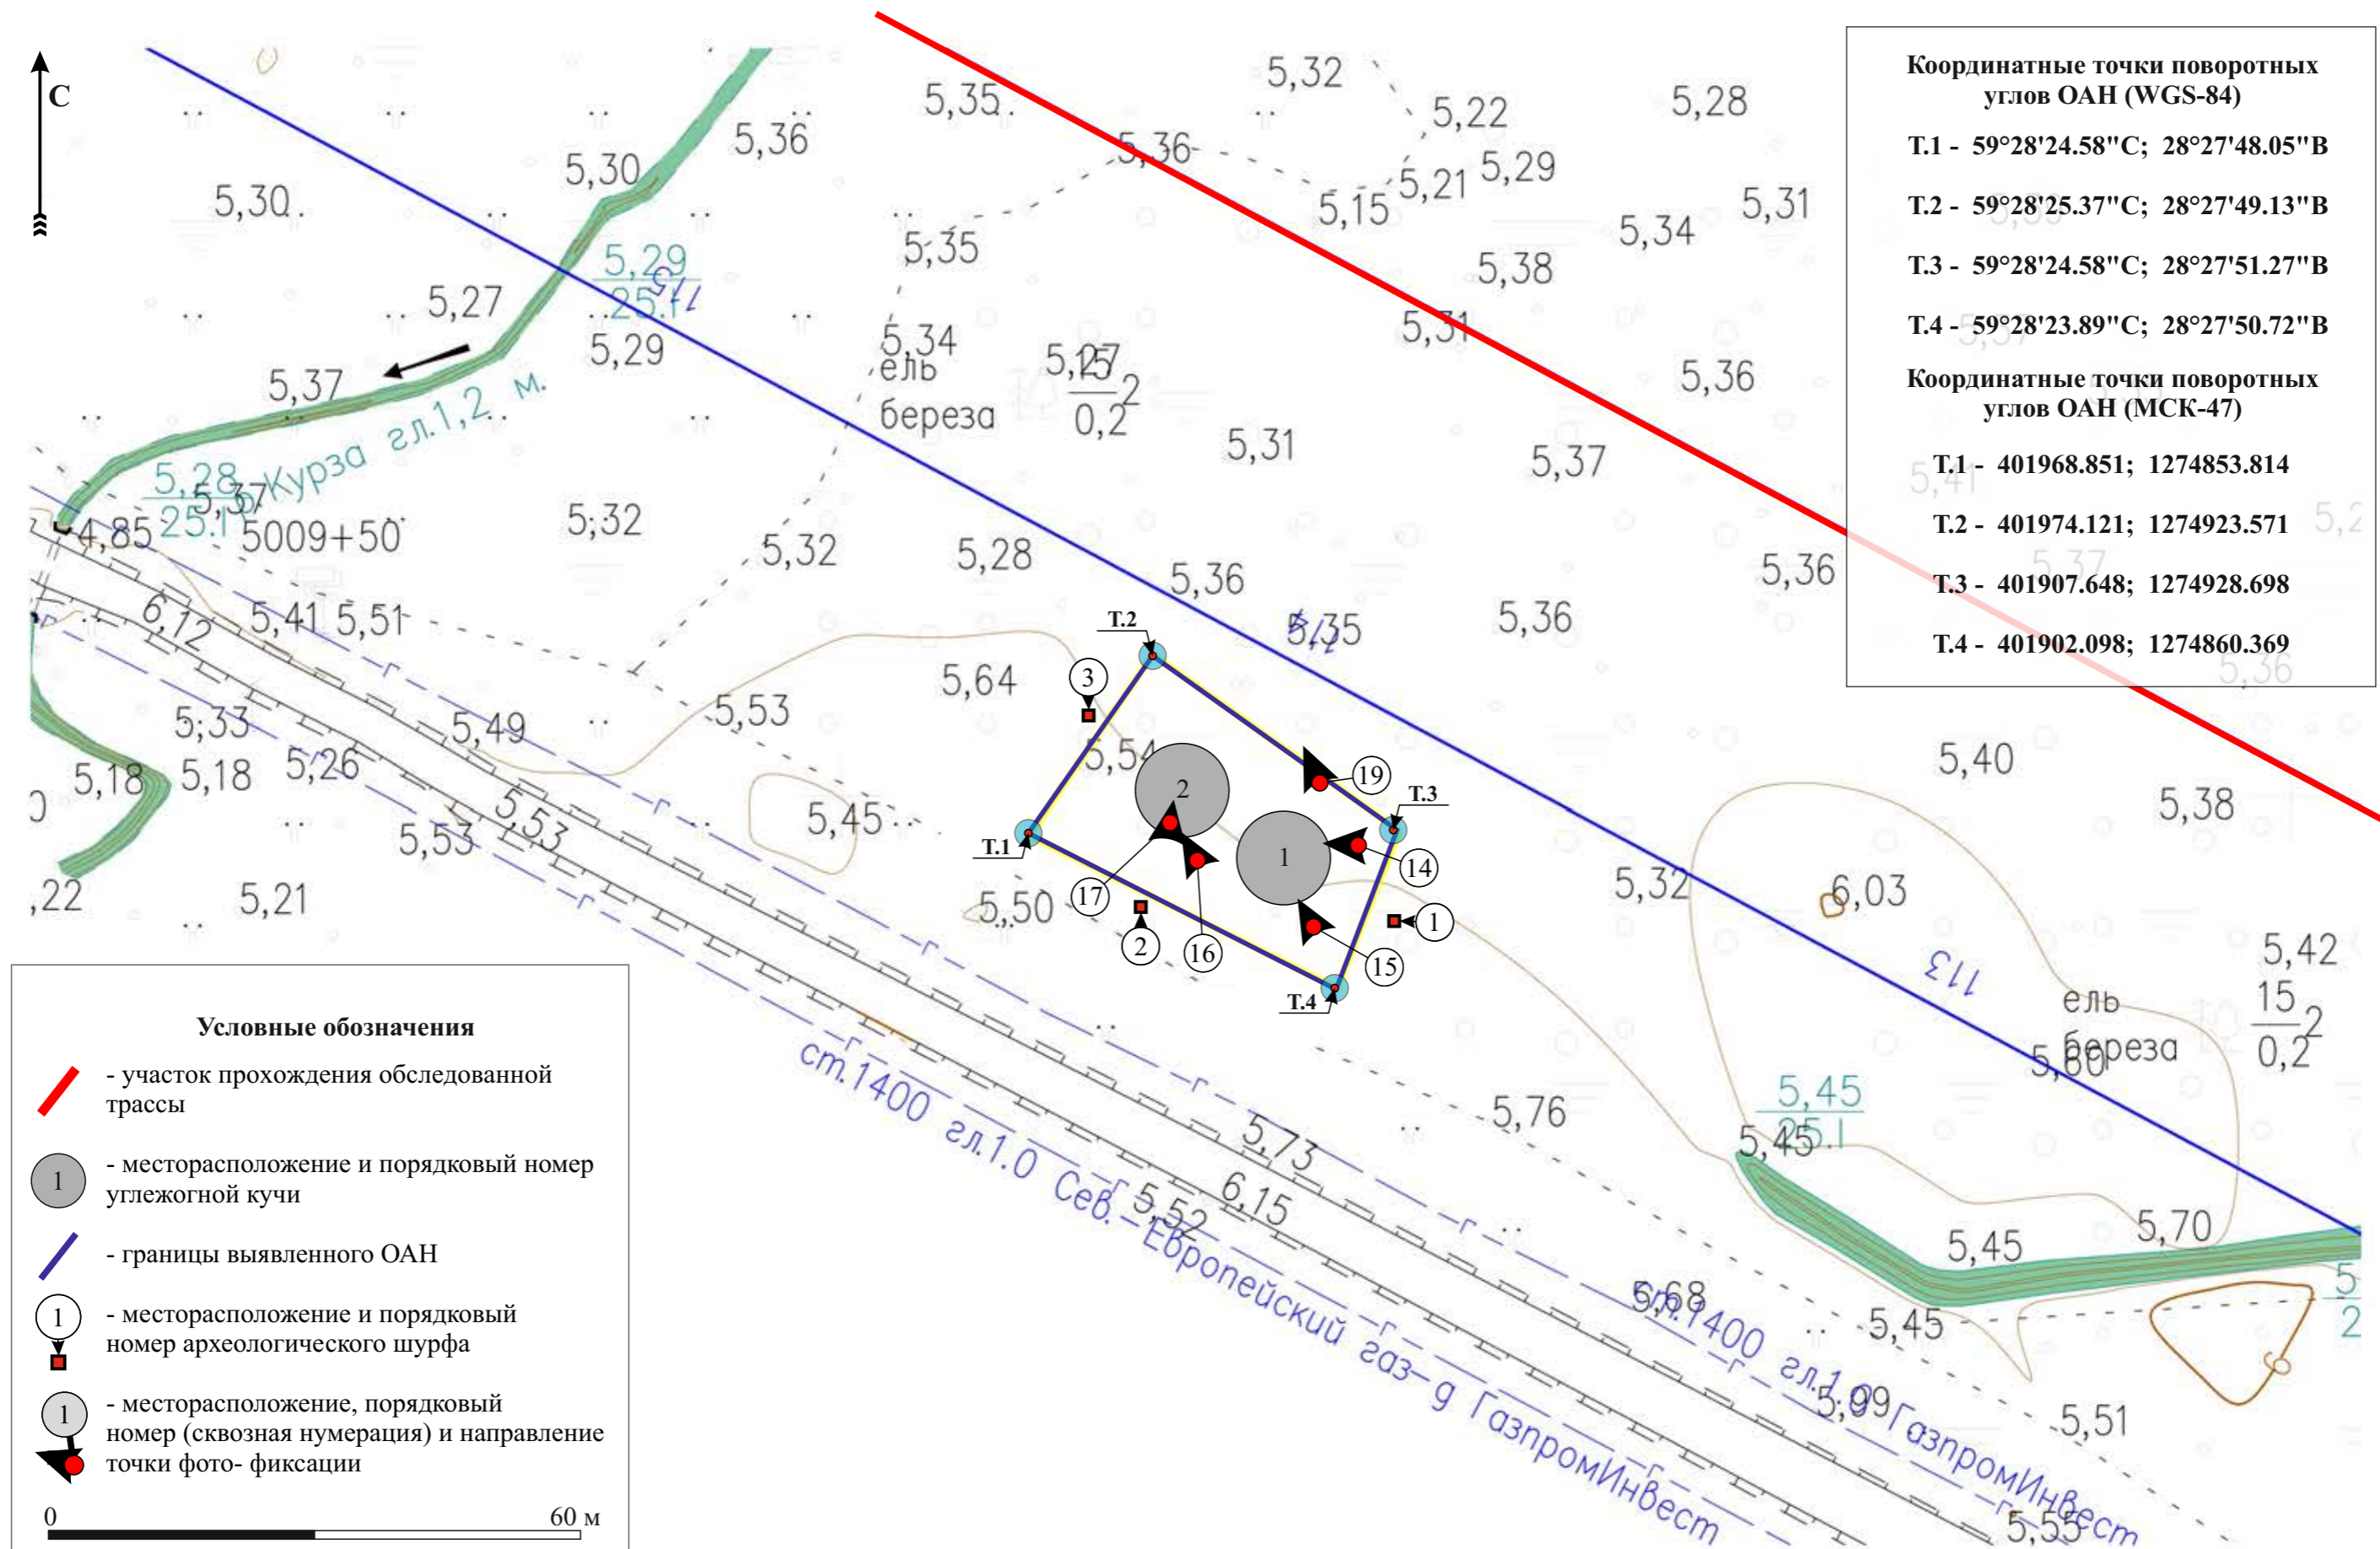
С

Координатные точки поворотных углов ОАН (WGS-84)

Т.1 - 59°28'24.58"С; 28°27'48.05"В

Т.2 - 59°28'25.37"С; 28°27'49.13"В

Т.3 - 59°28'24.58"С; 28°27'51.27"В

Т.4 - 59°28'23.89"С; 28°27'50.72"В

Координатные точки поворотных углов ОАН (МСК-47)

Т.1 - 401968.851; 1274853.814

Т.2 - 401974.121; 1274923.571

Т.3 - 401907.648; 1274928.698

Т.4 - 401902.098; 1274860.369

5,32 5,22 5,28 5,35 5,36 5,36 5,30 5,29 5,21 5,15 5,31 5,30 5,34 5,35 5,38 5,29 25.1 5,27 5,31 5,29 5,34 ель береза 5,27 2 0,2 5,36 5,37 р. Курза гл.1,2 м. 5,31 5,37 5,28 25.1 5,37 4,85 5009+50 5,32 5,32 5,28 5,36 5,36 6,72 5,41 5,51 5,35 5,36 5,64 5,53 5,33 5,49 5,54 5,40 5,18 5,18 5,26 5,45 5,38 5,53 5,53 5,32 6,03 22 5,21 5,50 113 5,42 ель 15 береза 2 5,80 0,2 5,76 5,45 25.1 5,45 5,73 ст.1400 гл.1.0 Сев.-Европейский газ-д ГазпромИнвест 5,52 6,15 5,45 5,70 5,68 5,45 ст.1400 гл.1.0 ГазпромИнвест 5,99 5,51 5,55

Т.1 Т.2 Т.3 Т.4
1 2 3 1 2 14 15 16 17 19

Условные обозначения

- участок прохождения обследованной трассы

1 - месторасположение и порядковый номер углежогной кучи

- границы выявленного ОАН

1 - месторасположение и порядковый номер археологического шурфа

1 - месторасположение, порядковый номер (сквозная нумерация) и направление точки фото- фиксации

0 60 м